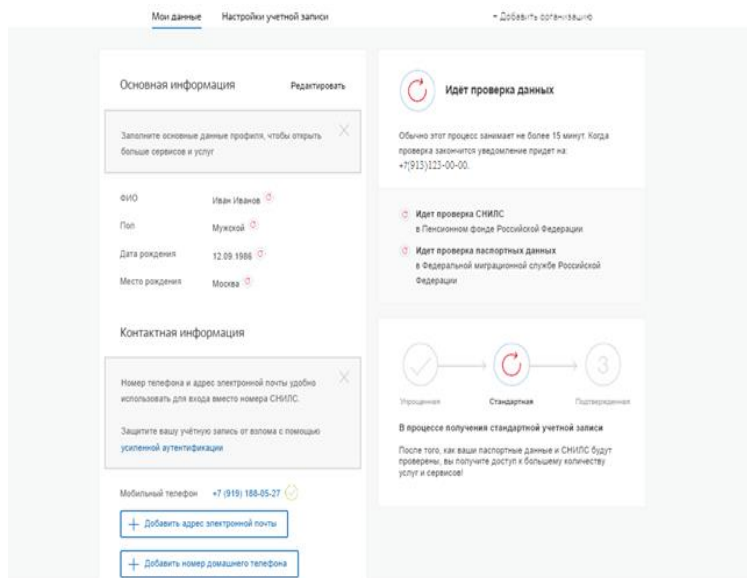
Мои данные Настройки учетной записи

+ Добавить организацию

Основная информация

Редактировать

Заполните основные данные профиля, чтобы открыть больше сервисов и услуг

ФИО Иван Иванов

Пол Мужской

Дата рождения 12.09.1986

Место рождения Москва

Контактная информация

Номер телефона и адрес электронной почты удобно использовать для входа вместо номера СНИЛС.

Защитите вашу учётную запись от взлома с помощью усиленной аутентификации

Мобильный телефон +7 (919) 188-05-27

+ Добавить адрес электронной почты

+ Добавить номер домашнего телефона

Идет проверка данных

Обычно этот процесс занимает не более 15 минут. Когда проверка закончится уведомление придет на: +7(913)123-00-00.

Идет проверка СНИЛС
в Пенсионном фонде Российской Федерации

Идет проверка паспортных данных
в Федеральной миграционной службе Российской Федерации

3

Упрощенная Стандартная Подтвержденная

В процессе получения стандартной учетной записи

После того, как ваши паспортные данные и СНИЛС будут проверены, вы получите доступ к большему количеству услуг и сервисов!